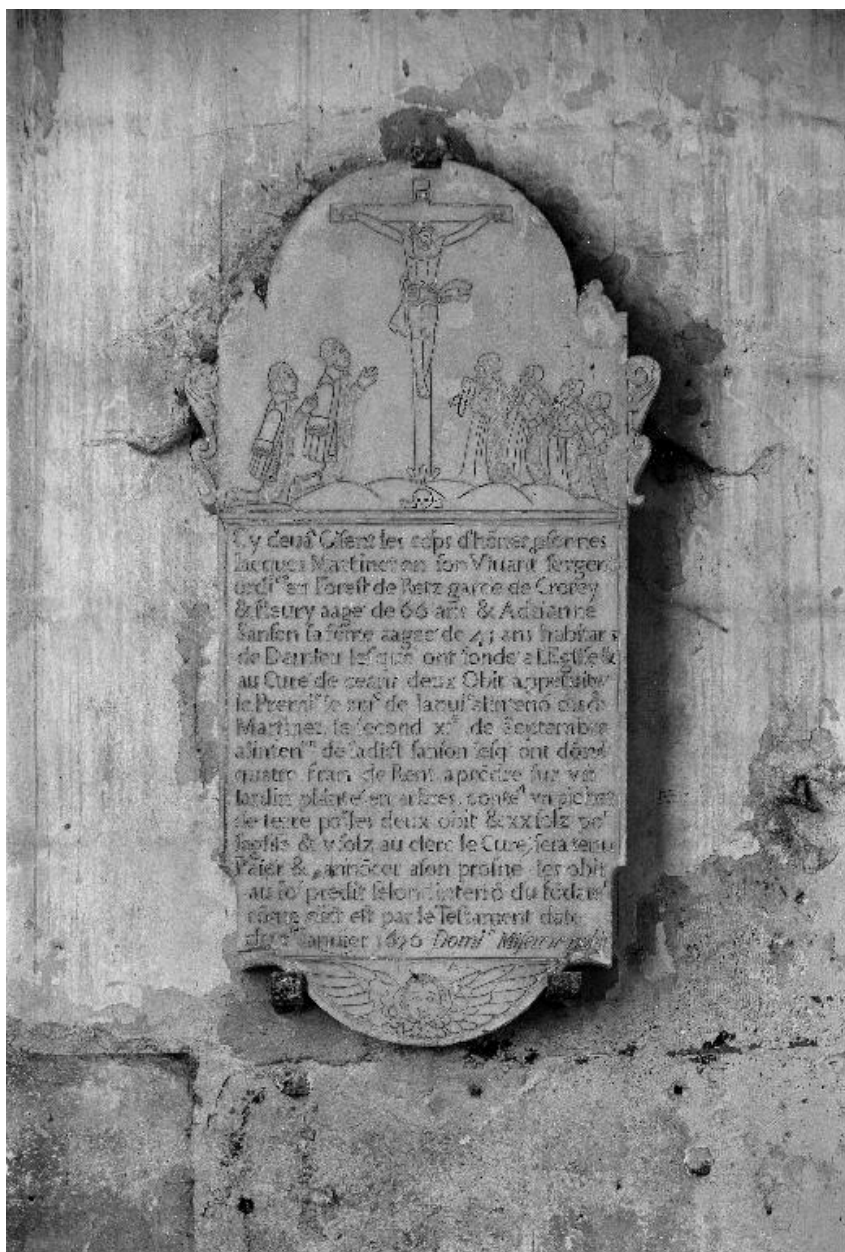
Cy deus Gisent les cops d'hônes psonnes Jacques Martinet en son Viuant sergent ordi^re en Forest de Retz garde de Crotoy & fleury aage de 66 ans & Adrianne Sanson sa feme aagee de 41 ans habitans de Dampleu lesquelz ont fonde a l'Eglise & au Cure de ceans deux Obit appellable le Premier le xx^e de Ianuier intention dud^t Martinet le second x^e de Septembre aintent^on de ladict Sanson lesq ont donne quatre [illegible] de Rent a prendre sur vn Iardin plante en arbres conte^nt vn pichet de terre pr les deux obit & xx solz pr lag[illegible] & v solz au clerc le Cure sera tenu Paier & annoncer a son prosne les obit au lo^r predit selon lintention du fondat^r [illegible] est par le Testament date du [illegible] Ianuier 1626 Domi^e Miserere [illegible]